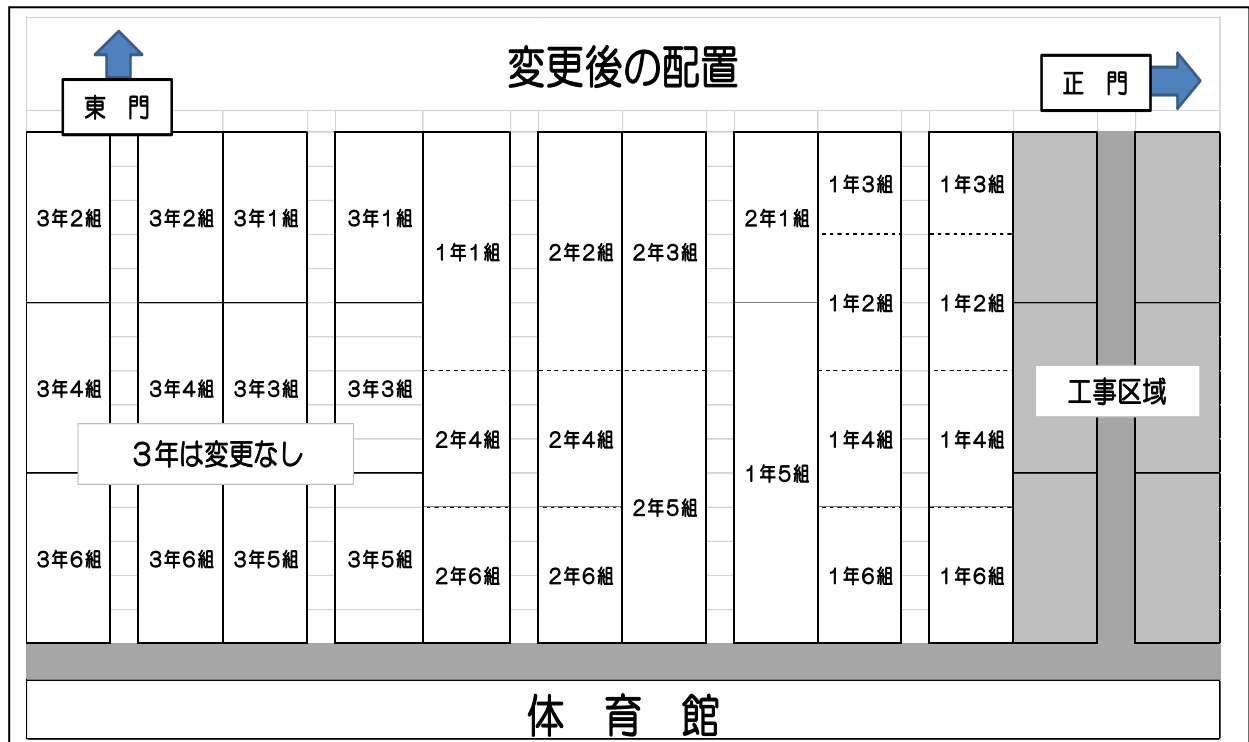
変更後の配置

東 門

正 門

3年2組
3年4組
3年6組

3年2組
3年4組
3年6組

3年1組
3年3組
3年5組

3年は変更なし

3年1組
3年3組
3年5組

1年1組
2年4組
2年6組

2年2組
2年4組
2年6組

2年3組
2年5組

2年1組
1年5組

1年3組
1年2組
1年4組
1年6組

1年3組
1年2組
1年4組
1年6組

工事区域

体 育 館